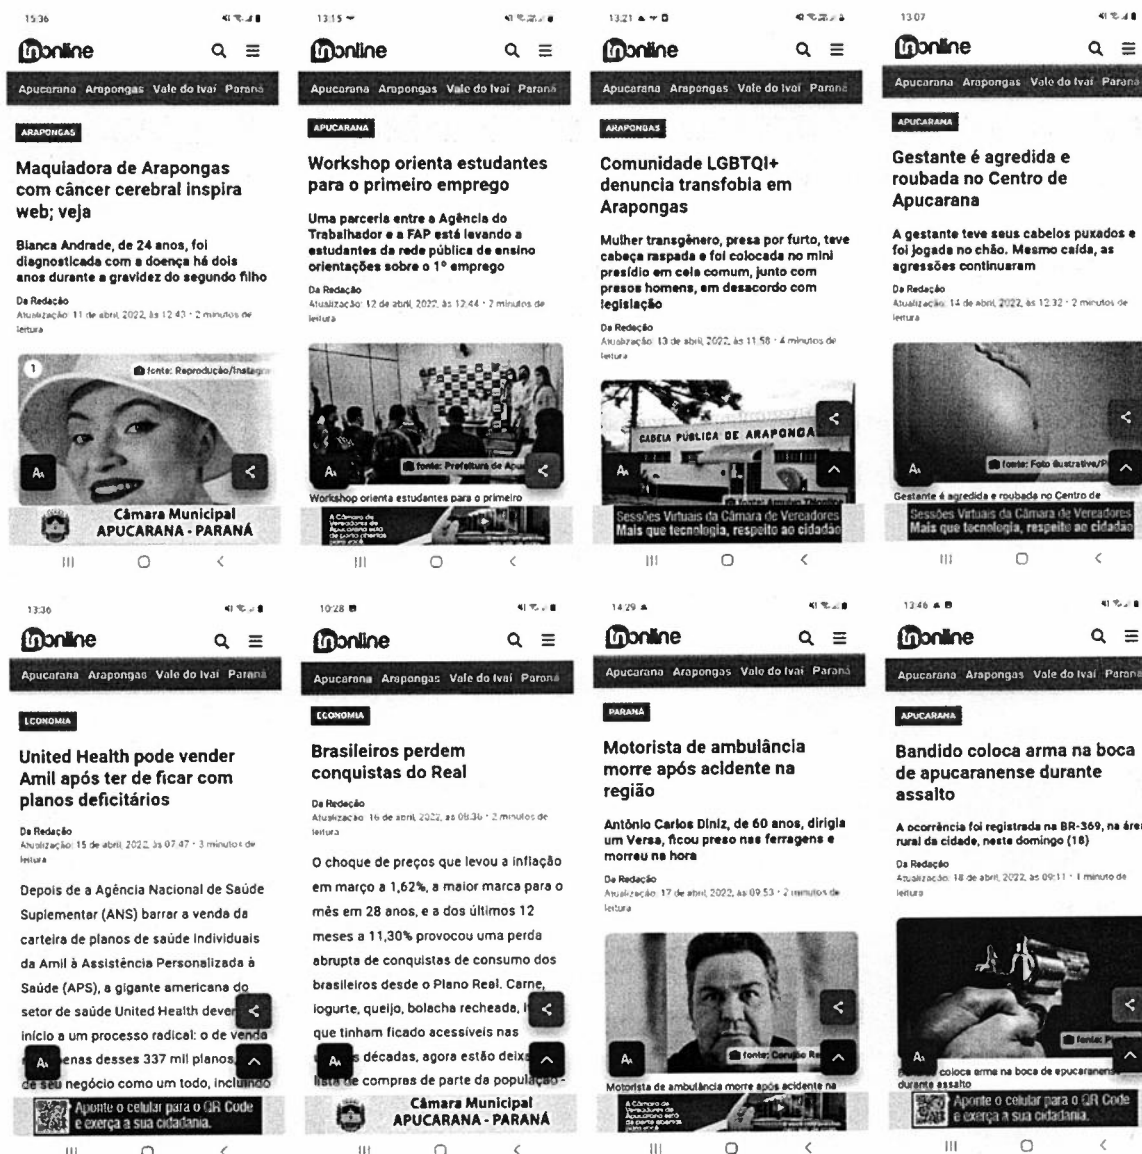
15:36

tnonline

Apucarana Arapongas Vale do Ivaí Paraná

ARAPONGAS

Maquiadora de Arapongas com câncer cerebral inspira web; veja

Bianca Andrade, de 24 anos, foi diagnosticada com a doença há dois anos durante a gravidez do segundo filho

Da Redação
Atualização: 11 de abril 2022, às 12:43 · 2 minutos de leitura

1 fonte: Reprodução/Instagra

Câmara Municipal APUCARANA - PARANÁ

13:15

tnonline

Apucarana Arapongas Vale do Ivaí Paraná

APUCARANA

Workshop orienta estudantes para o primeiro emprego

Uma parceria entre a Agência do Trabalhador e a FAP está levando a estudantes da rede pública de ensino orientações sobre o 1º emprego

Da Redação
Atualização: 12 de abril 2022, às 12:44 · 2 minutos de leitura

fonte: Prefeitura de Apu

Workshop orienta estudantes para o primeiro

13:21

tnonline

Apucarana Arapongas Vale do Ivaí Paraná

ARAPONGAS

Comunidade LGBTQI+ denuncia transfobia em Arapongas

Mulher transgênero, presa por furto, teve cabeça raspada e foi colocada no mini presídio em cela comum, junto com presos homens, em desacordo com legislação

Da Redação
Atualização: 13 de abril 2022, às 11:58 · 4 minutos de leitura

CADEIA PÚBLICA DE ARAPONGA

Sessões Virtuais da Câmara de Vereadores Mais que tecnologia, respeito ao cidadão

13:07

tnonline

Apucarana Arapongas Vale do Ivaí Paraná

APUCARANA

Gestante é agredida e roubada no Centro de Apucarana

A gestante teve seus cabelos puxados e foi jogada no chão. Mesmo caída, as agressões continuaram

Da Redação
Atualização: 14 de abril 2022, às 12:32 · 2 minutos de leitura

fonte: Foto Ilustrativa/P

Gestante é agredida e roubada no Centro de

Sessões Virtuais da Câmara de Vereadores Mais que tecnologia, respeito ao cidadão

13:36

tnonline

Apucarana Arapongas Vale do Ivaí Paraná

ECONOMIA

United Health pode vender Amil após ter de ficar com planos deficitários

Da Redação
Atualização: 15 de abril 2022, às 07:47 · 3 minutos de leitura

Depois de a Agência Nacional de Saúde Suplementar (ANS) barrar a venda da carteira de planos de saúde individuais da Amil à Assistência Personalizada à Saúde (APS), a gigante americana do setor de saúde United Health deve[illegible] início a um processo radical: o de vend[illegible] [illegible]enas desses 337 mil planos, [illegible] de seu negócio como um todo, incluindo

Aponte o celular para o QR Code e exerça a sua cidadania.

10:28

tnonline

Apucarana Arapongas Vale do Ivaí Paraná

ECONOMIA

Brasileiros perdem conquistas do Real

Da Redação
Atualização: 16 de abril 2022, às 08:36 · 2 minutos de leitura

O choque de preços que levou a inflação em março a 1,62%, a maior marca para o mês em 28 anos, e a dos últimos 12 meses a 11,30% provocou uma perda abrupta de conquistas de consumo dos brasileiros desde o Plano Real. Carne, iogurte, queijo, bolacha recheada, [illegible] que tinham ficado acessíveis nas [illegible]s décadas, agora estão deix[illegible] lista de compras de parte da populaç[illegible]

Câmara Municipal APUCARANA - PARANÁ

14:29

tnonline

Apucarana Arapongas Vale do Ivaí Paraná

PARANÁ

Motorista de ambulância morre após acidente na região

Antônio Carlos Diniz, de 60 anos, dirigia um Versa, ficou preso nas ferragens e morreu na hora

Da Redação
Atualização: 17 de abril 2022, às 09:53 · 2 minutos de leitura

fonte: Corujão R

Motorista de ambulância morre após acidente na

13:46

tnonline

Apucarana Arapongas Vale do Ivaí Paraná

APUCARANA

Bandido coloca arma na boca de apucaranense durante assalto

A ocorrência foi registrada na BR-369, na área rural da cidade, neste domingo (18)

Da Redação
Atualização: 18 de abril 2022, às 09:11 · 1 minuto de leitura

fonte: P

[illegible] coloca arma na boca de apucaranense durante assalto

Aponte o celular para o QR Code e exerça a sua cidadania.